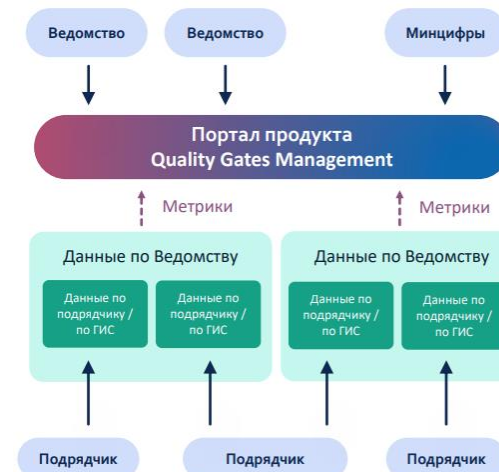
Ведомство

Ведомство

Минцифры

Портал продукта
Quality Gates Management

Метрики

Метрики

Данные по Ведомству

Данные по подрядчику / по ГИС

Данные по подрядчику / по ГИС

Данные по Ведомству

Данные по подрядчику / по ГИС

Данные по подрядчику / по ГИС

Подрядчик

Подрядчик

Подрядчик